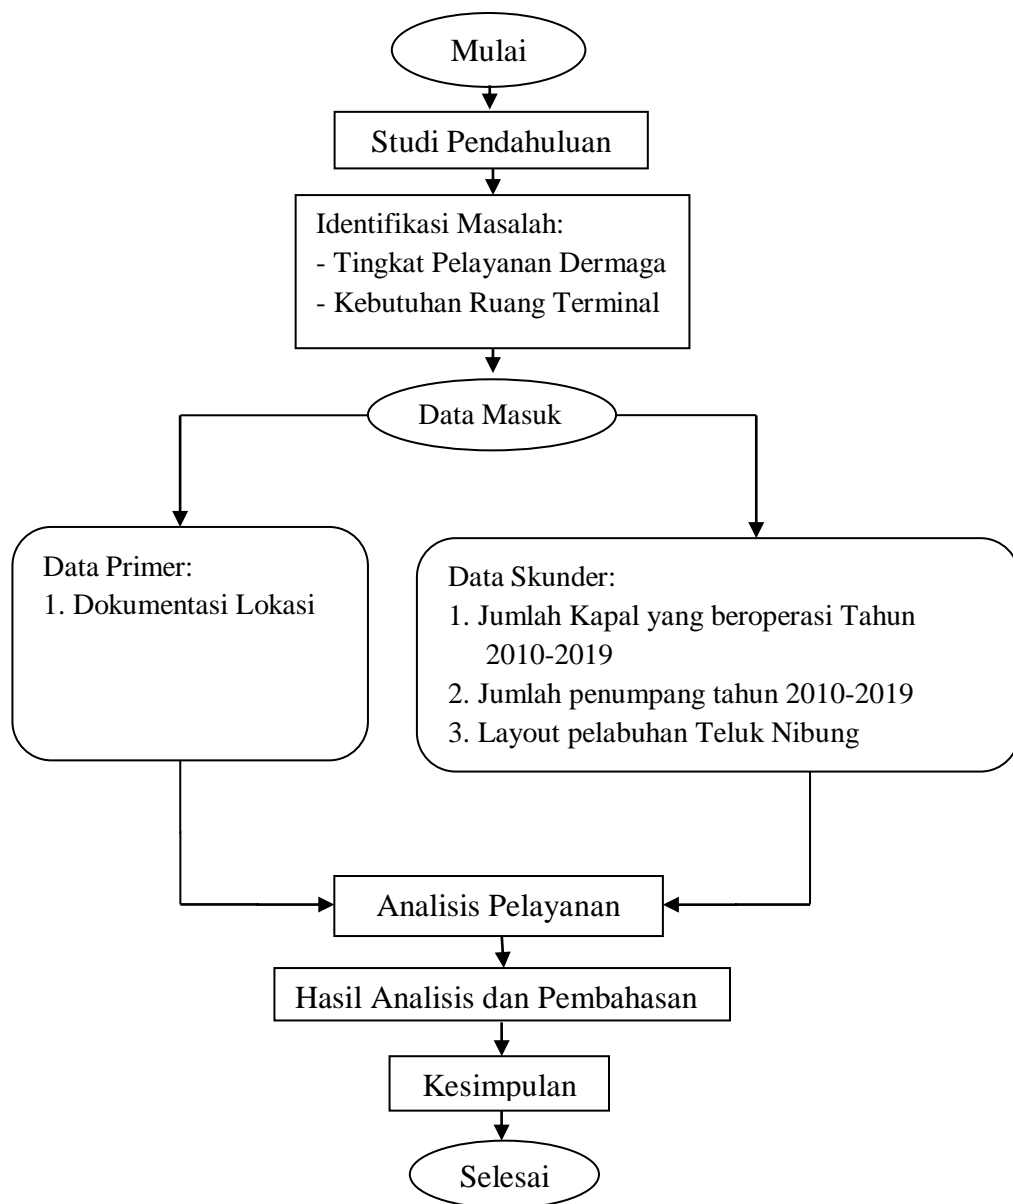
Mulai

Studi Pendahuluan

Identifikasi Masalah:
- Tingkat Pelayanan Dermaga
- Kebutuhan Ruang Terminal

Data Masuk

Data Primer:
1. Dokumentasi Lokasi

Data Skunder:
1. Jumlah Kapal yang beroperasi Tahun 2010-2019
2. Jumlah penumpang tahun 2010-2019
3. Layout pelabuhan Teluk Nibung

Analisis Pelayanan

Hasil Analisis dan Pembahasan

Kesimpulan

Selesai